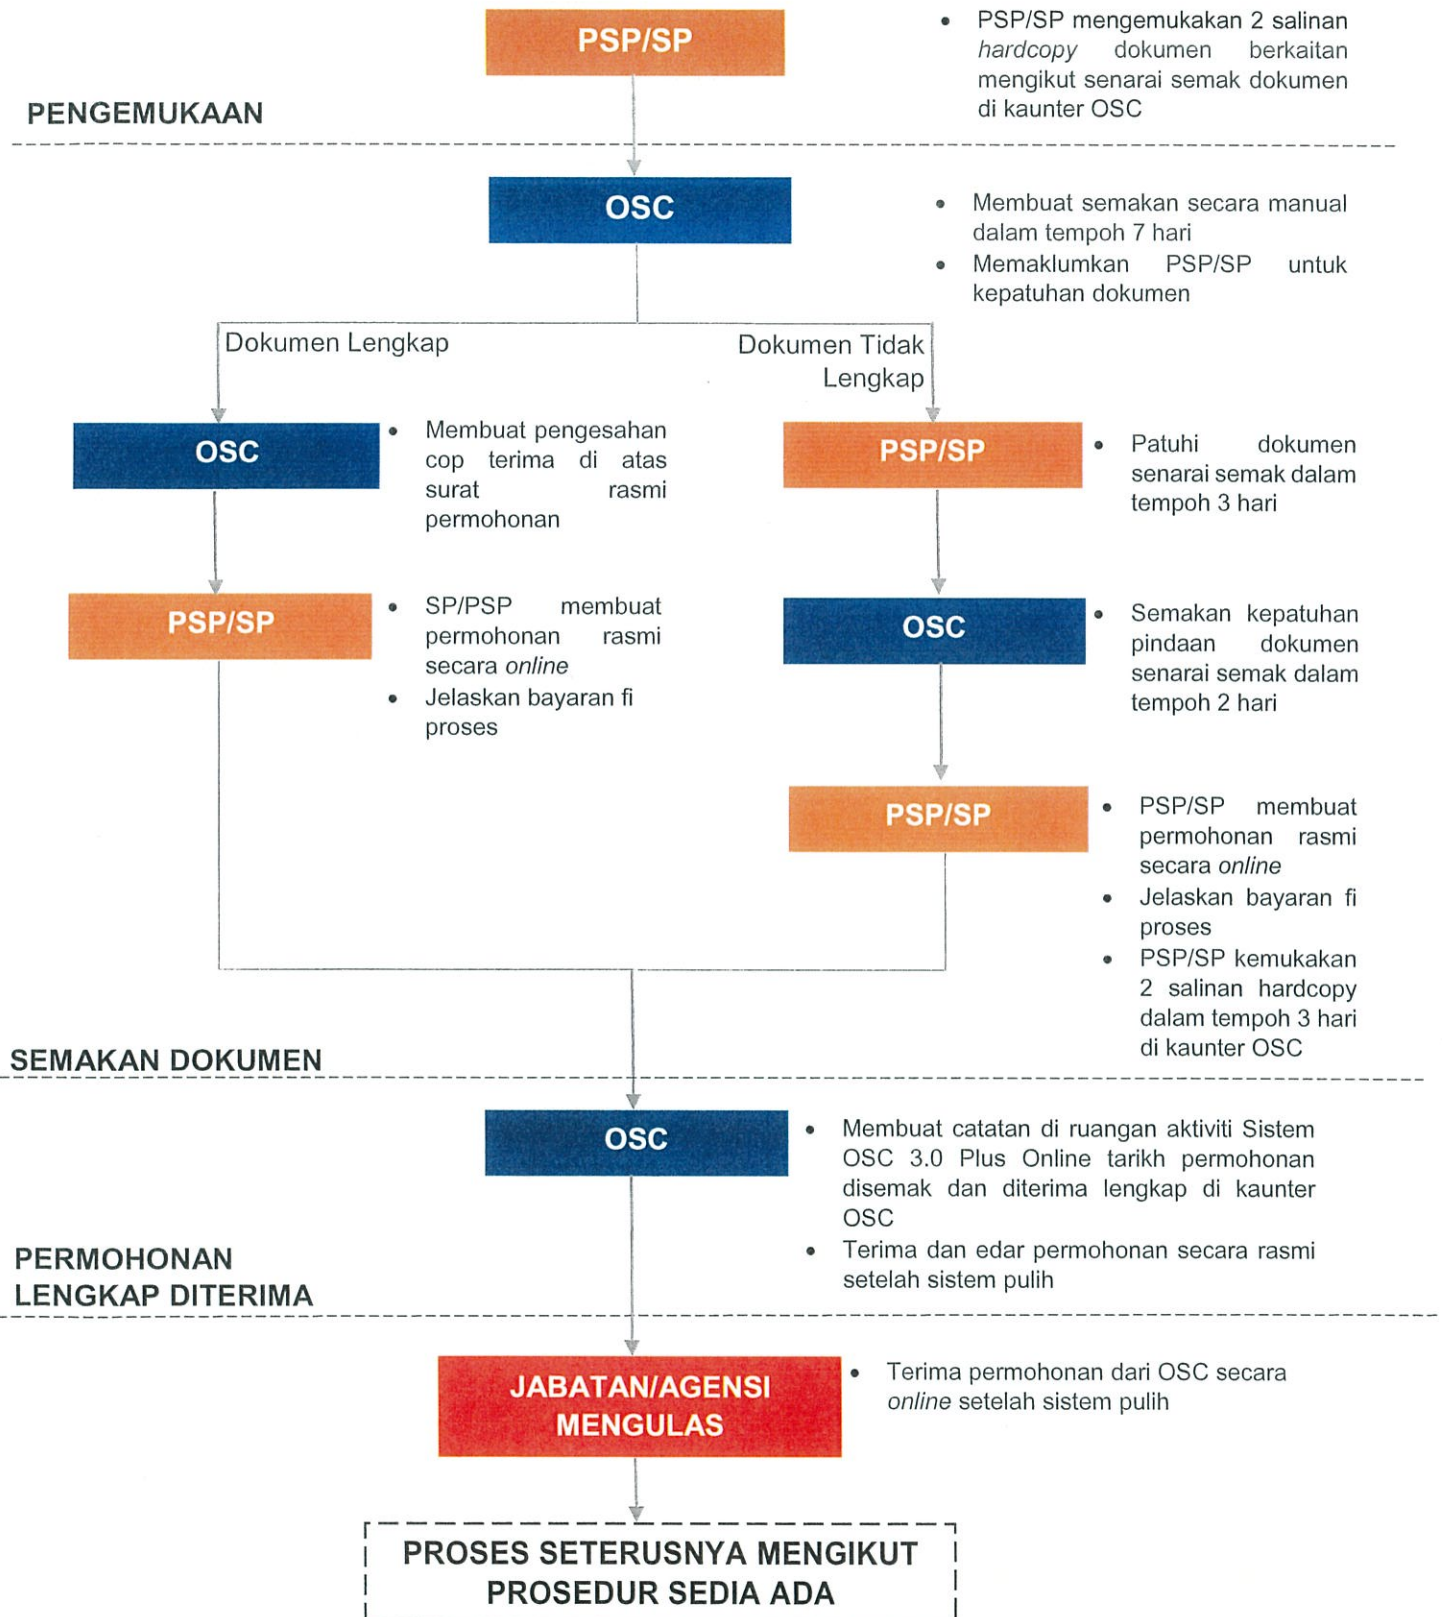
PSP/SP

• PSP/SP mengemukakan 2 salinan *hardcopy* dokumen berkaitan mengikut senarai semak dokumen di kaunter OSC

PENGEMUKAAN

OSC

• Membuat semakan secara manual dalam tempoh 7 hari
• Memaklumkan PSP/SP untuk kepatuhan dokumen

Dokumen Lengkap

Dokumen Tidak Lengkap

OSC

• Membuat pengesahan cop terima di atas surat rasmi permohonan

PSP/SP

• Patuhi dokumen senarai semak dalam tempoh 3 hari

PSP/SP

• SP/PSP membuat permohonan rasmi secara *online*
• Jelaskan bayaran fi proses

OSC

• Semakan kepatuhan pindaan dokumen senarai semak dalam tempoh 2 hari

PSP/SP

• PSP/SP membuat permohonan rasmi secara *online*
• Jelaskan bayaran fi proses
• PSP/SP kemukakan 2 salinan hardcopy dalam tempoh 3 hari di kaunter OSC

SEMAKAN DOKUMEN

OSC

• Membuat catatan di ruangan aktiviti Sistem OSC 3.0 Plus Online tarikh permohonan disemak dan diterima lengkap di kaunter OSC
• Terima dan edar permohonan secara rasmi setelah sistem pulih

PERMOHONAN LENGKAP DITERIMA

JABATAN/AGENSI MENGULAS

• Terima permohonan dari OSC secara *online* setelah sistem pulih

PROSES SETERUSNYA MENGIKUT PROSEDUR SEDIA ADA